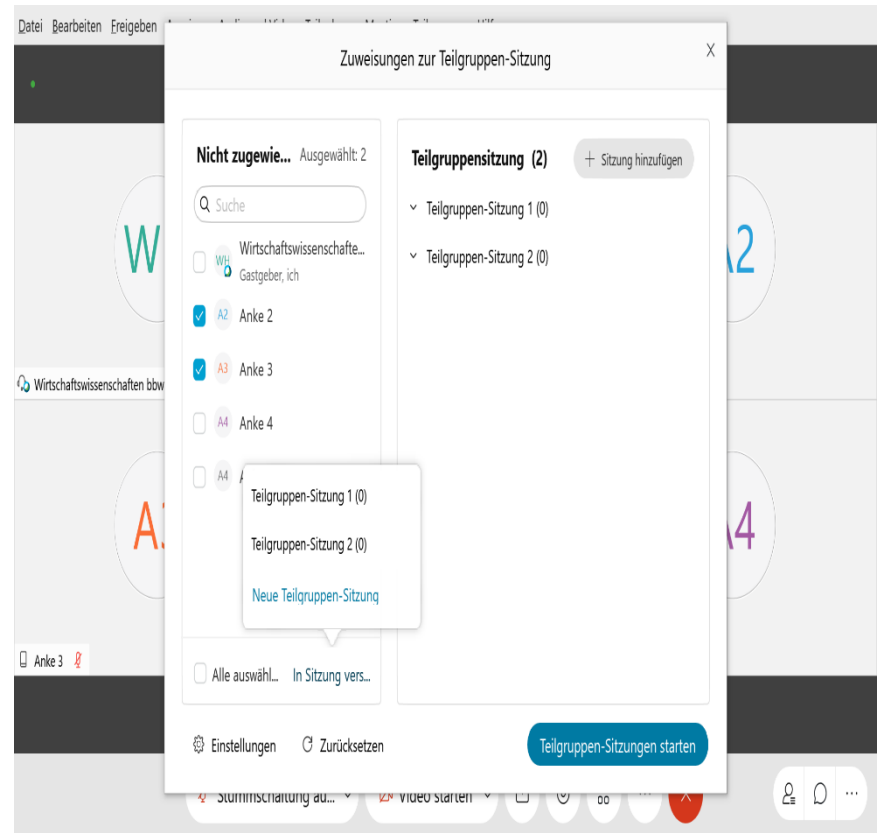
Datei Bearbeiten Freigeben

Zuweisungen zur Teilgruppen-Sitzung

X

Nicht zugewie... Ausgewählt: 2

Suche

WH Wirtschaftswissenschafte... Gastgeber, ich

A2 Anke 2

A3 Anke 3

A4 Anke 4

A4

Teilgruppen-Sitzung 1 (0)

Teilgruppen-Sitzung 2 (0)

Neue Teilgruppen-Sitzung

Alle auswähl... In Sitzung vers...

Teilgruppensitzung (2)

+ Sitzung hinzufügen

Teilgruppen-Sitzung 1 (0)

Teilgruppen-Sitzung 2 (0)

Einstellungen

Zurücksetzen

Teilgruppen-Sitzungen starten

W

A2

Wirtschaftswissenschaften bbw

A3

A4

Anke 3

Stummschaltung au...

Video starten

...